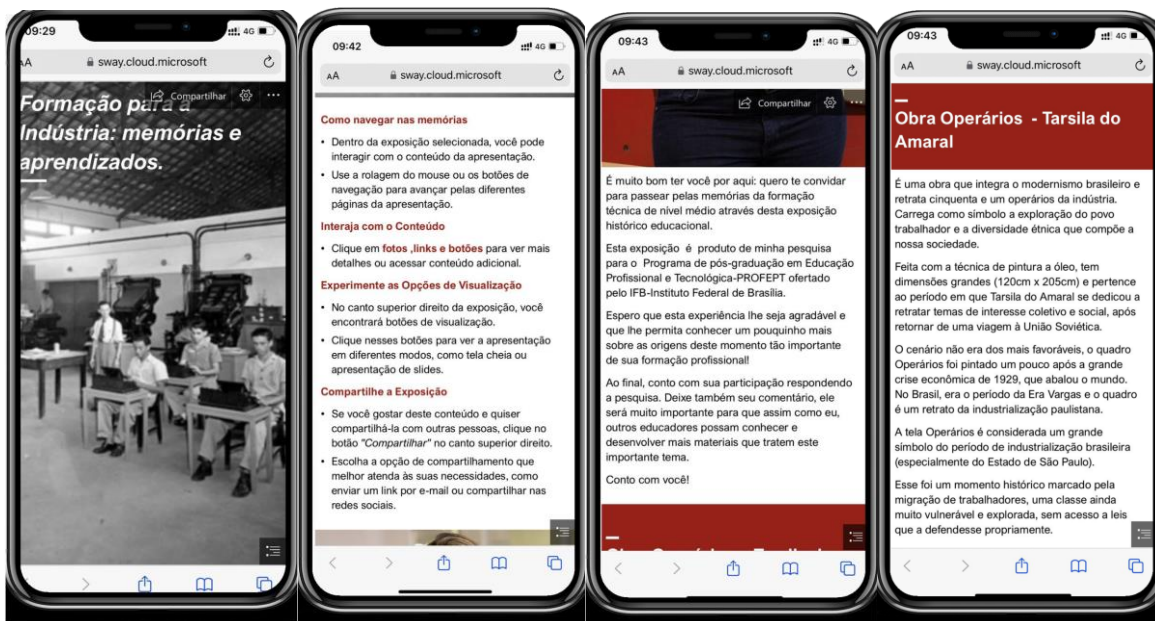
09:29
4G
AA sway.cloud.microsoft
Compartilhar
Formação para a Indústria: memórias e aprendizados.

09:42
4G
AA sway.cloud.microsoft
Como navegar nas memórias
• Dentro da exposição selecionada, você pode interagir com o conteúdo da apresentação.
• Use a rolagem do mouse ou os botões de navegação para avançar pelas diferentes páginas da apresentação.
Interaja com o Conteúdo
• Clique em fotos ,links e botões para ver mais detalhes ou acessar conteúdo adicional.
Experimente as Opções de Visualização
• No canto superior direito da exposição, você encontrará botões de visualização.
• Clique nesses botões para ver a apresentação em diferentes modos, como tela cheia ou apresentação de slides.
Compartilhe a Exposição
• Se você gostar deste conteúdo e quiser compartilhá-la com outras pessoas, clique no botão "Compartilhar" no canto superior direito.
• Escolha a opção de compartilhamento que melhor atenda às suas necessidades, como enviar um link por e-mail ou compartilhar nas redes sociais.

09:43
4G
AA sway.cloud.microsoft
Compartilhar
É muito bom ter você por aqui: quero te convidar para passear pelas memórias da formação técnica de nível médio através desta exposição histórico educacional.
Esta exposição é produto de minha pesquisa para o Programa de pós-graduação em Educação Profissional e Tecnológica-PROFEPT ofertado pelo IFB-Instituto Federal de Brasília.
Espero que esta experiência lhe seja agradável e que lhe permita conhecer um pouquinho mais sobre as origens deste momento tão importante de sua formação profissional!
Ao final, conto com sua participação respondendo a pesquisa. Deixe também seu comentário, ele será muito importante para que assim como eu, outros educadores possam conhecer e desenvolver mais materiais que tratem este importante tema.
Conto com você!
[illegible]

09:43
4G
AA sway.cloud.microsoft
Obra Operários - Tarsila do Amaral
É uma obra que integra o modernismo brasileiro e retrata cinquenta e um operários da indústria. Carrega como símbolo a exploração do povo trabalhador e a diversidade étnica que compõe a nossa sociedade.
Feita com a técnica de pintura a óleo, tem dimensões grandes (120cm x 205cm) e pertence ao período em que Tarsila do Amaral se dedicou a retratar temas de interesse coletivo e social, após retornar de uma viagem à União Soviética.
O cenário não era dos mais favoráveis, o quadro Operários foi pintado um pouco após a grande crise econômica de 1929, que abalou o mundo. No Brasil, era o período da Era Vargas e o quadro é um retrato da industrialização paulistana.
A tela Operários é considerada um grande símbolo do período de industrialização brasileira (especialmente do Estado de São Paulo).
Esse foi um momento histórico marcado pela migração de trabalhadores, uma classe ainda muito vulnerável e explorada, sem acesso a leis que a defendesse propriamente.